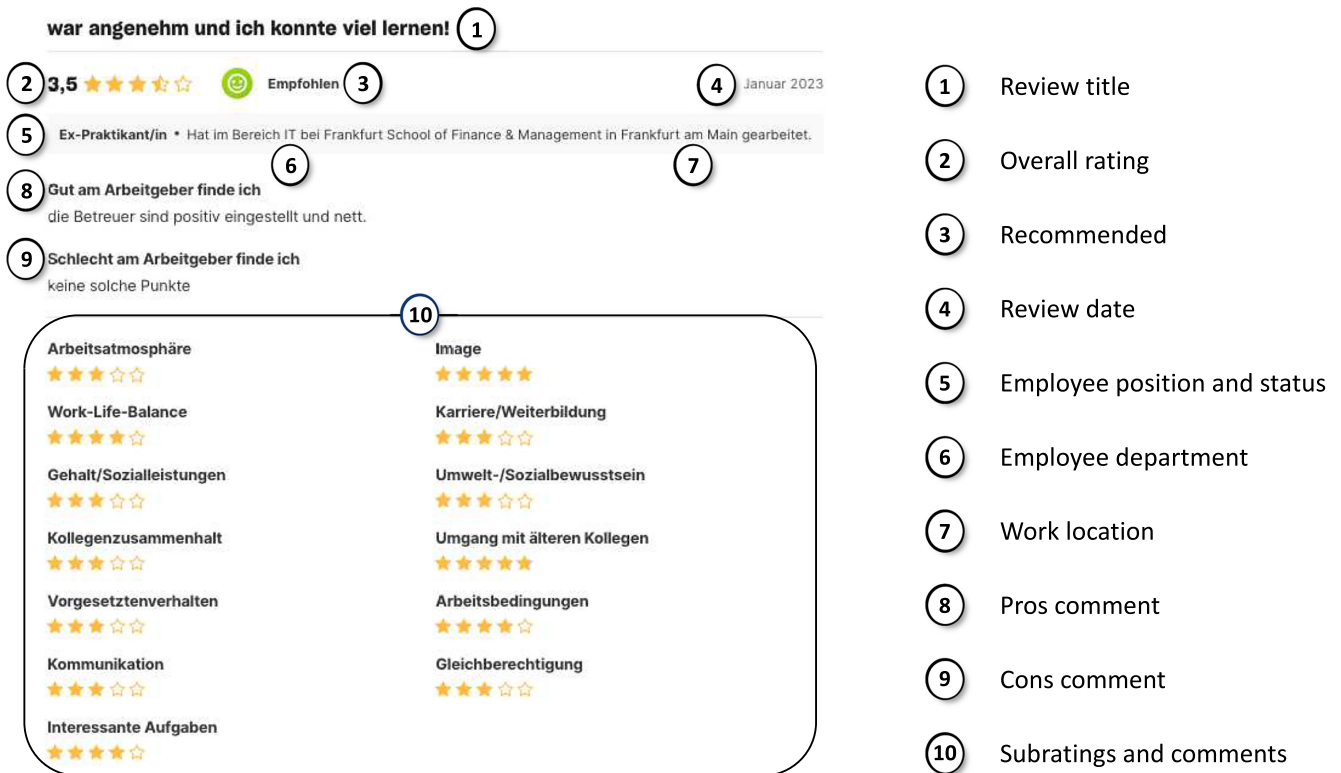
war angenehm und ich konnte viel lernen! 1

2 3,5 Empfohlen 3 4 Januar 2023

5 Ex-Praktikant/in • Hat im Bereich IT bei Frankfurt School of Finance & Management in Frankfurt am Main gearbeitet.

6 7

8 Gut am Arbeitgeber finde ich
die Betreuer sind positiv eingestellt und nett.

9 Schlecht am Arbeitgeber finde ich
keine solche Punkte

10

Arbeitsatmosphäre

Work-Life-Balance

Gehalt/Sozialleistungen

Kollegenzusammenhalt

Vorgesetztenverhalten

Kommunikation

Interessante Aufgaben

Image

Karriere/Weiterbildung

Umwelt-/Sozialbewusstsein

Umgang mit älteren Kollegen

Arbeitsbedingungen

Gleichberechtigung

1 Review title

2 Overall rating

3 Recommended

4 Review date

5 Employee position and status

6 Employee department

7 Work location

8 Pros comment

9 Cons comment

10 Subratings and comments